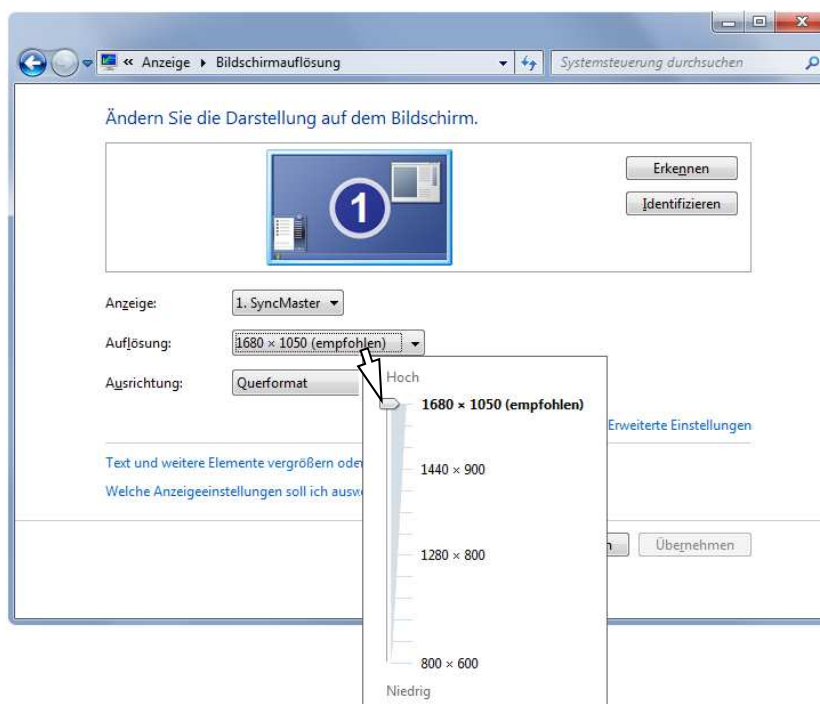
« Anzeige ▸ Bildschirmauflösung
Systemsteuerung durchsuchen

Ändern Sie die Darstellung auf dem Bildschirm.

1

Erkennen
Identifizieren

Anzeige: 1. SyncMaster

Auflösung: 1680 × 1050 (empfohlen)

Ausrichtung: Querformat

Hoch

1680 × 1050 (empfohlen)

Erweiterte Einstellungen

Text und weitere Elemente vergrößern ode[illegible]

Welche Anzeigeeinstellungen soll ich ausw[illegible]

1440 × 900

1280 × 800

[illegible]n

Übernehmen

800 × 600

Niedrig